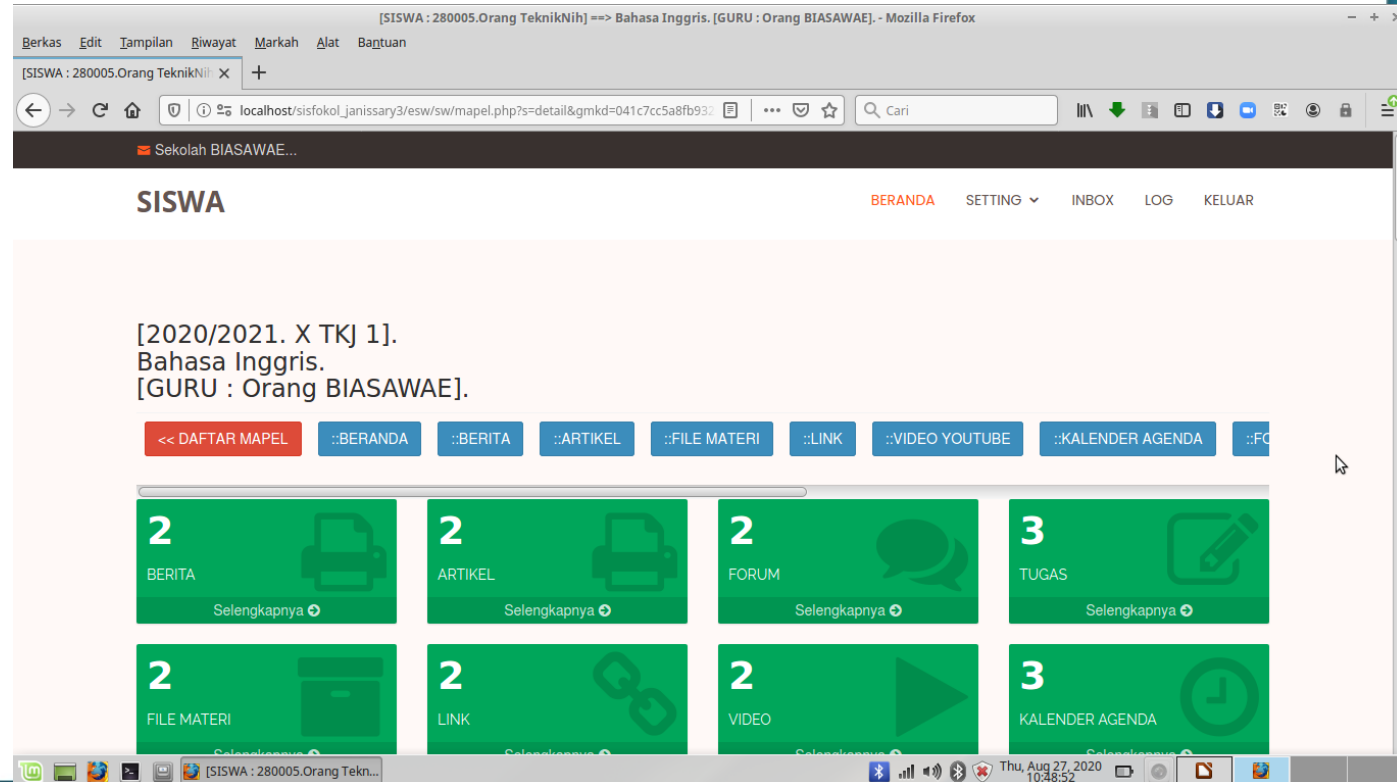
[SISWA : 280005.Orang TeknikNih] ==> Bahasa Inggris. [GURU : Orang BIASAWAE]. - Mozilla Firefox

Berkas Edit Tampilan Riwayat Markah Alat Bantuan

[SISWA : 280005.Orang TeknikNi ×

localhost/sisfokol_janissary3/esw/sw/mapel.php?s=detail&gmkd=041c7cc5a8fb93

Cari

Sekolah BIASAWAE...

SISWA

BERANDA SETTING INBOX LOG KELUAR

[2020/2021. X TKJ 1].
Bahasa Inggris.
[GURU : Orang BIASAWAE].

<< DAFTAR MAPEL ::BERANDA ::BERITA ::ARTIKEL ::FILE MATERI ::LINK ::VIDEO YOUTUBE ::KALENDER AGENDA ::FO

2
BERITA
Selengkapnya

2
ARTIKEL
Selengkapnya

2
FORUM
Selengkapnya

3
TUGAS
Selengkapnya

2
FILE MATERI
Selengkapnya

2
LINK
Selengkapnya

2
VIDEO
Selengkapnya

3
KALENDER AGENDA
Selengkapnya

[SISWA : 280005.Orang Tekn...

Thu, Aug 27, 2020
10:48:52